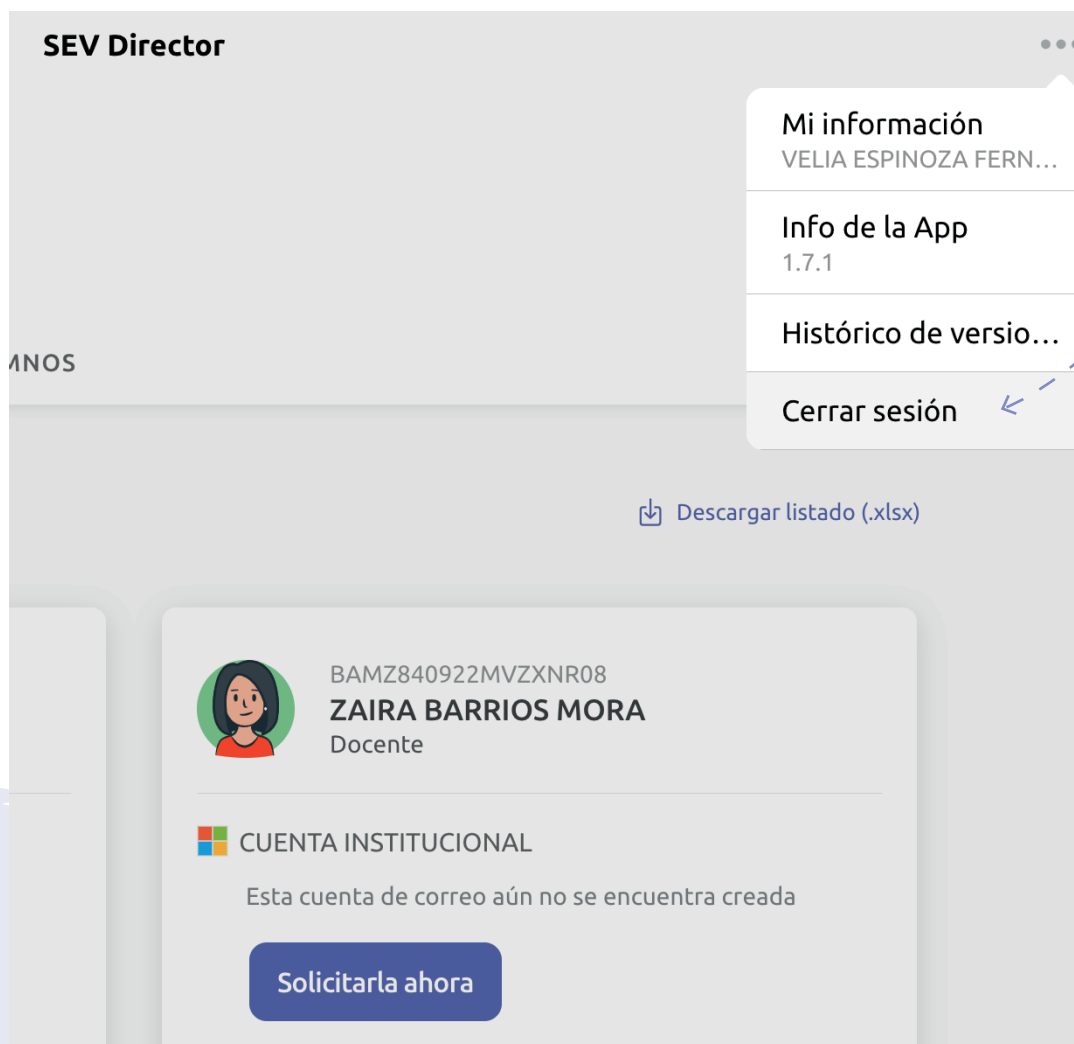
SEV Director

Mi información
VELIA ESPINOZA FERN…

Info de la App
1.7.1

Histórico de versio…

Cerrar sesión

MNOS

Descargar listado (.xlsx)

BAMZ840922MVZXNR08
ZAIRA BARRIOS MORA
Docente

CUENTA INSTITUCIONAL

Esta cuenta de correo aún no se encuentra creada

Solicitarla ahora